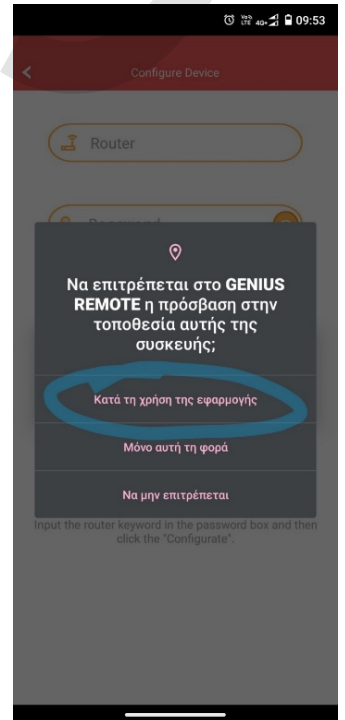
09:53

Configure Device

Router

Password

Να επιτρέπεται στο GENIUS REMOTE η πρόσβαση στην τοποθεσία αυτής της συσκευής;

Κατά τη χρήση της εφαρμογής

Μόνο αυτή τη φορά

Να μην επιτρέπεται

Input the router keyword in the password box and then click the "Configurate".